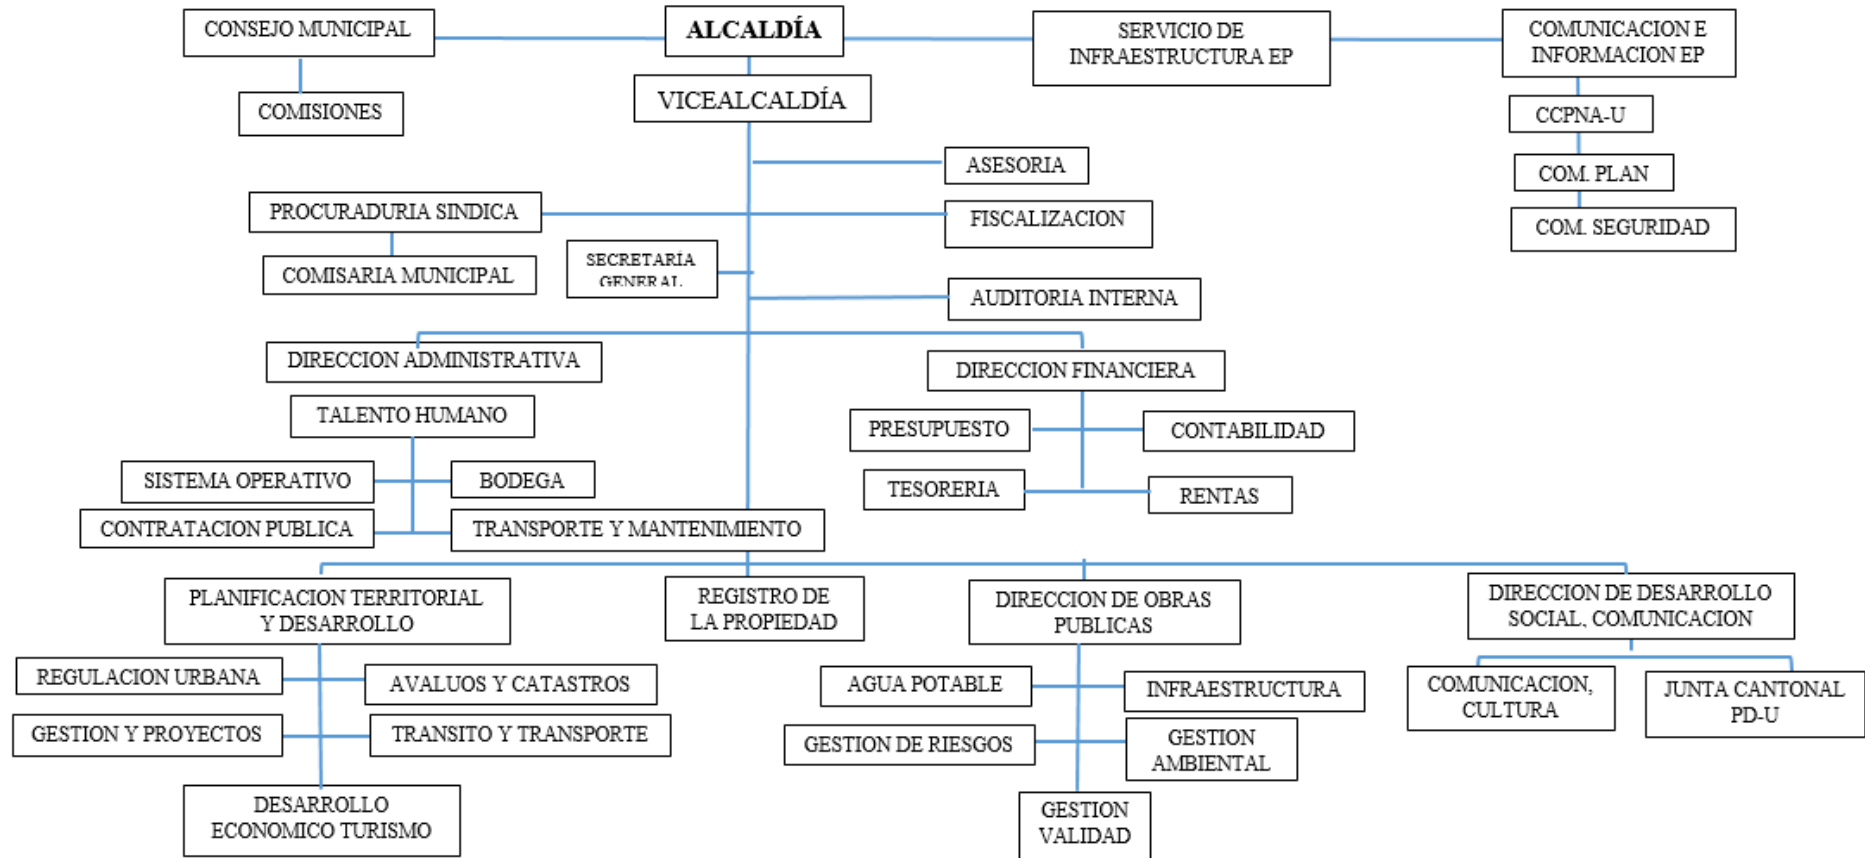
CONSEJO MUNICIPAL

ALCALDÍA

SERVICIO DE INFRAESTRUCTURA EP

COMUNICACION E INFORMACION EP

COMISIONES

VICEALCALDÍA

CCPNA-U

COM. PLAN

COM. SEGURIDAD

ASESORIA

PROCURADURIA SINDICA

FISCALIZACION

COMISARIA MUNICIPAL

SECRETARÍA GENERAL

AUDITORIA INTERNA

DIRECCION ADMINISTRATIVA

DIRECCION FINANCIERA

TALENTO HUMANO

PRESUPUESTO

CONTABILIDAD

SISTEMA OPERATIVO

BODEGA

TESORERIA

RENTAS

CONTRATACION PUBLICA

TRANSPORTE Y MANTENIMIENTO

PLANIFICACION TERRITORIAL Y DESARROLLO

REGISTRO DE LA PROPIEDAD

DIRECCION DE OBRAS PUBLICAS

DIRECCION DE DESARROLLO SOCIAL, COMUNICACION

REGULACION URBANA

AVALUOS Y CATASTROS

AGUA POTABLE

INFRAESTRUCTURA

COMUNICACION, CULTURA

JUNTA CANTONAL PD-U

GESTION Y PROYECTOS

TRANSITO Y TRANSPORTE

GESTION DE RIESGOS

GESTION AMBIENTAL

DESARROLLO ECONOMICO TURISMO

GESTION VALIDAD